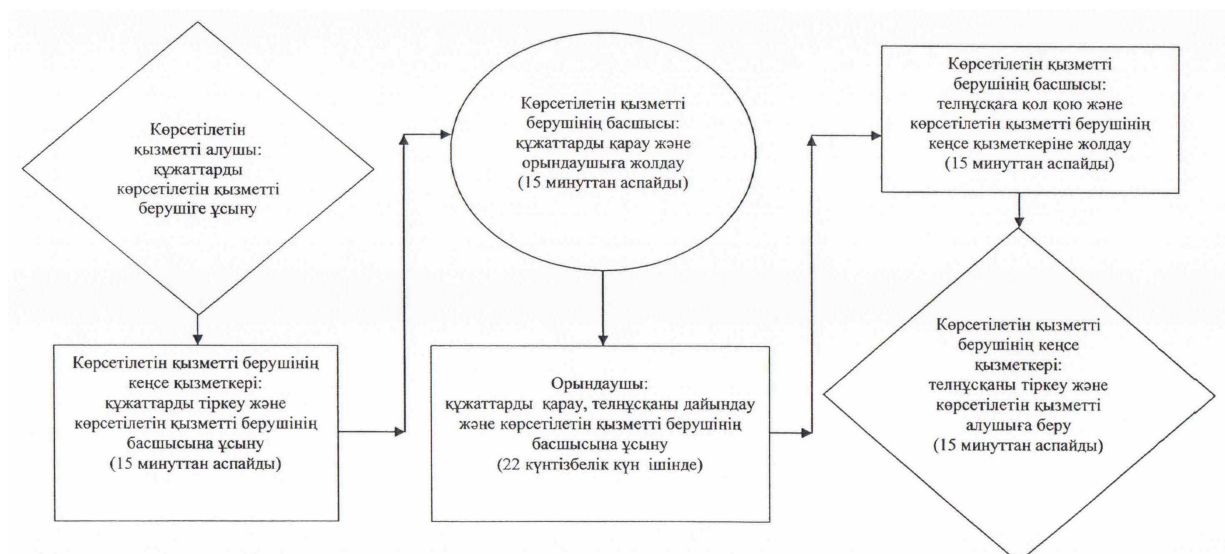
Көрсетілетін қызметті алушы: құжаттарды көрсетілетін қызметті берушіге ұсыну

Көрсетілетін қызметті берушінің кеңсе қызметкері: құжаттарды тіркеу және көрсетілетін қызметті берушінің басшысына ұсыну (15 минуттан аспайды)

Көрсетілетін қызметті берушінің басшысы: құжаттарды қарау және орындаушыға жолдау (15 минуттан аспайды)

Орындаушы: құжаттарды қарау, телнұсқаны дайындау және көрсетілетін қызметті берушінің басшысына ұсыну (22 күнтізбелік күн ішінде)

Көрсетілетін қызметті берушінің басшысы: телнұсқаға қол қою және көрсетілетін қызметті берушінің кеңсе қызметкеріне жолдау (15 минуттан аспайды)

Көрсетілетін қызметті берушінің кеңсе қызметкері: телнұсқаны тіркеу және көрсетілетін қызметті алушыға беру (15 минуттан аспайды)